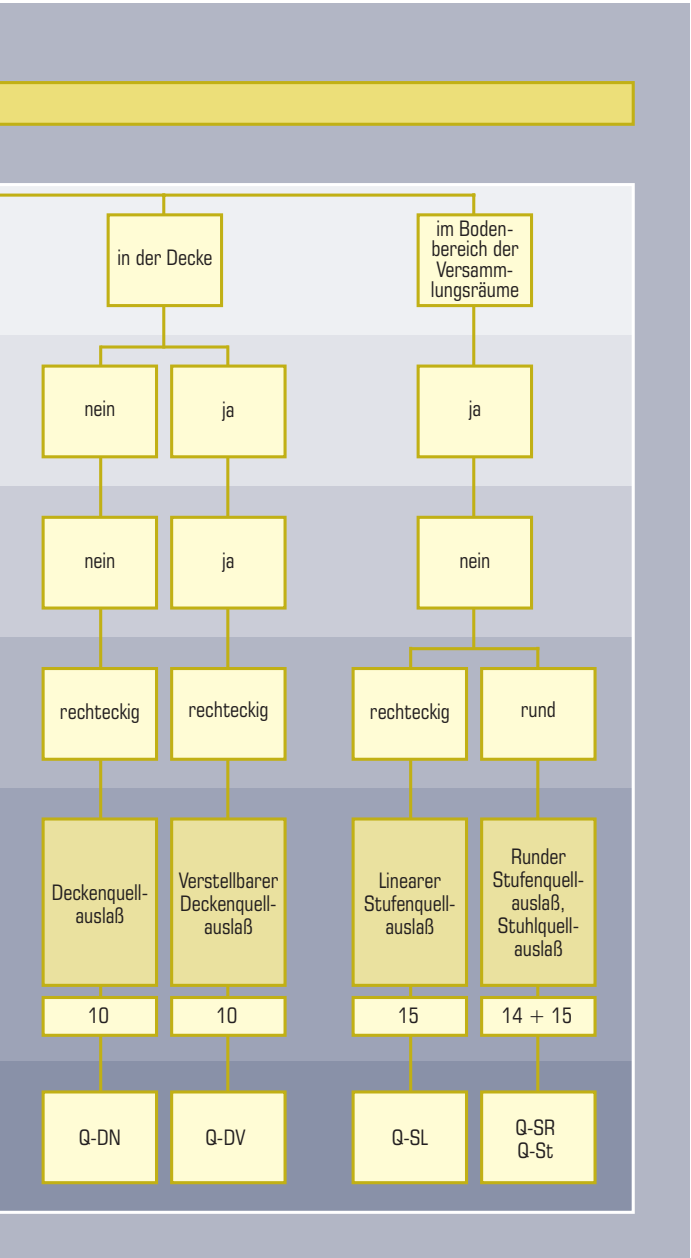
in der Decke

im Bodenbereich der Versammlungsräume

nein

ja

ja

nein

ja

nein

rechteckig

rechteckig

rechteckig

rund

Deckenquellauslaß

Verstellbarer Deckenquellauslaß

Linearer Stufenquellauslaß

Runder Stufenquellauslaß, Stuhlquellauslaß

10

10

15

14 + 15

Q-DN

Q-DV

Q-SL

Q-SR
Q-St